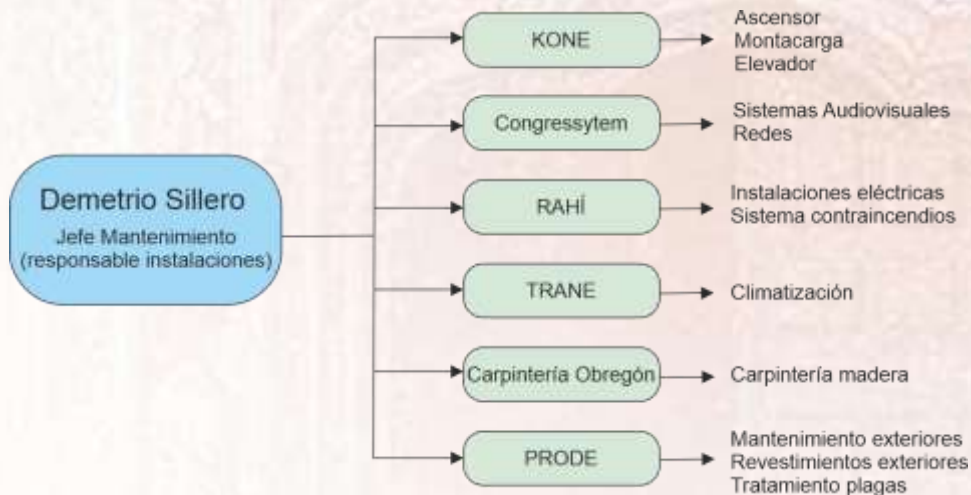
Demetrio Sillero
Jefe Mantenimiento
(responsable instalaciones)

KONE
Ascensor
Montacarga
Elevador

Congressytem
Sistemas Audiovisuales
Redes

RAHÍ
Instalaciones eléctricas
Sistema contraincendios

TRANE
Climatización

Carpintería Obregón
Carpintería madera

PRODE
Mantenimiento exteriores
Revestimientos exteriores
Tratamiento plagas